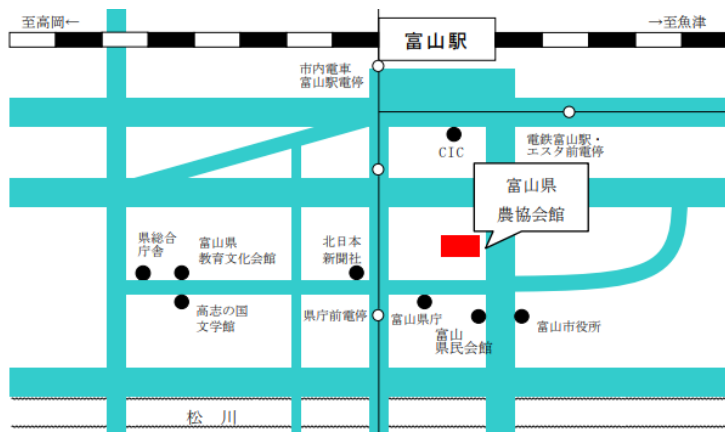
至高岡←

富山駅

→至魚津

市内電車
富山駅電停

CIC

電鉄富山駅・
エスタ前電停

富山県
農協会館

県総合
庁舎

富山県
教育文化会館

北日本
新聞社

高志の国
文学館

県庁前電停

富山県庁

富山
県民会館

富山市役所

松　川